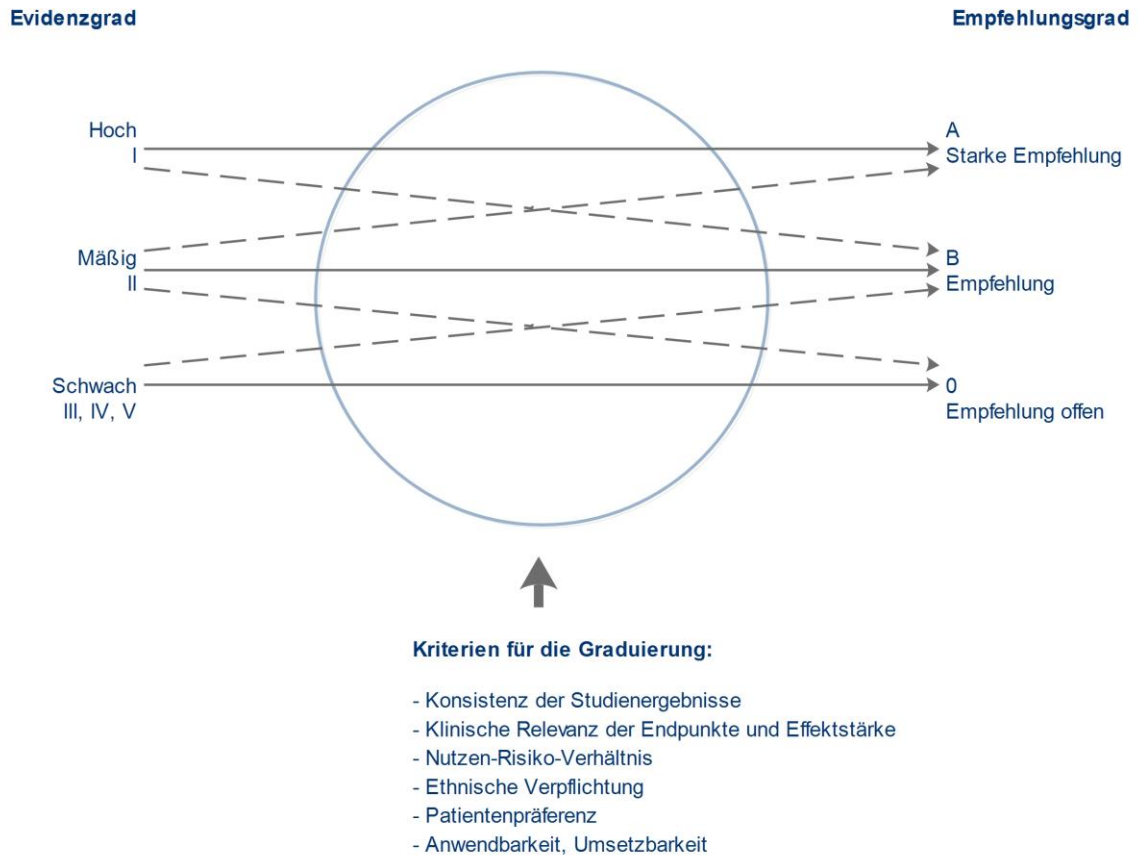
Evidenzgrad

Empfehlungsgrad

Hoch
I

Mäßig
II

Schwach
III, IV, V

A
Starke Empfehlung

B
Empfehlung

0
Empfehlung offen

Kriterien für die Graduierung:

- Konsistenz der Studienergebnisse
- Klinische Relevanz der Endpunkte und Effektstärke
- Nutzen-Risiko-Verhältnis
- Ethnische Verpflichtung
- Patientenpräferenz
- Anwendbarkeit, Umsetzbarkeit